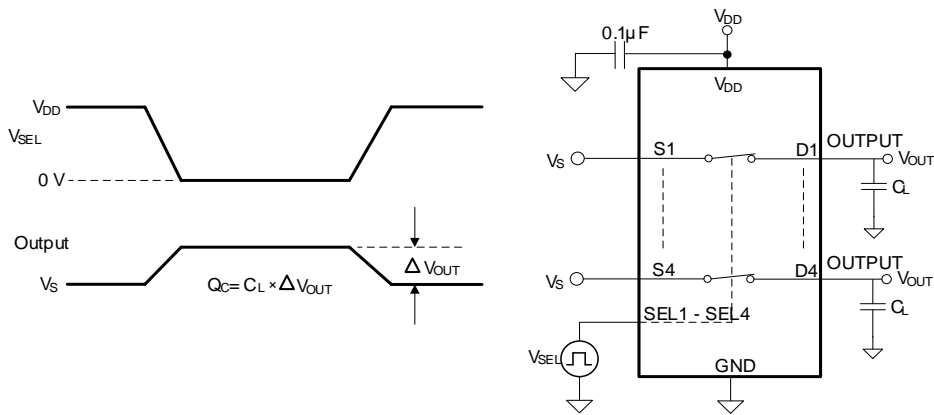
$V_{DD}$

$V_{SEL}$

0 V

Output

$V_S$

$Q_C = C_L \times \Delta V_{OUT}$

$\Delta V_{OUT}$

0.1µF

$V_{DD}$

$V_{DD}$

$V_S$

S1

D1

OUTPUT

$V_{OUT}$

$C_L$

$V_S$

S4

D4

OUTPUT

$V_{OUT}$

$C_L$

SEL1 - SEL4

$V_{SEL}$

GND